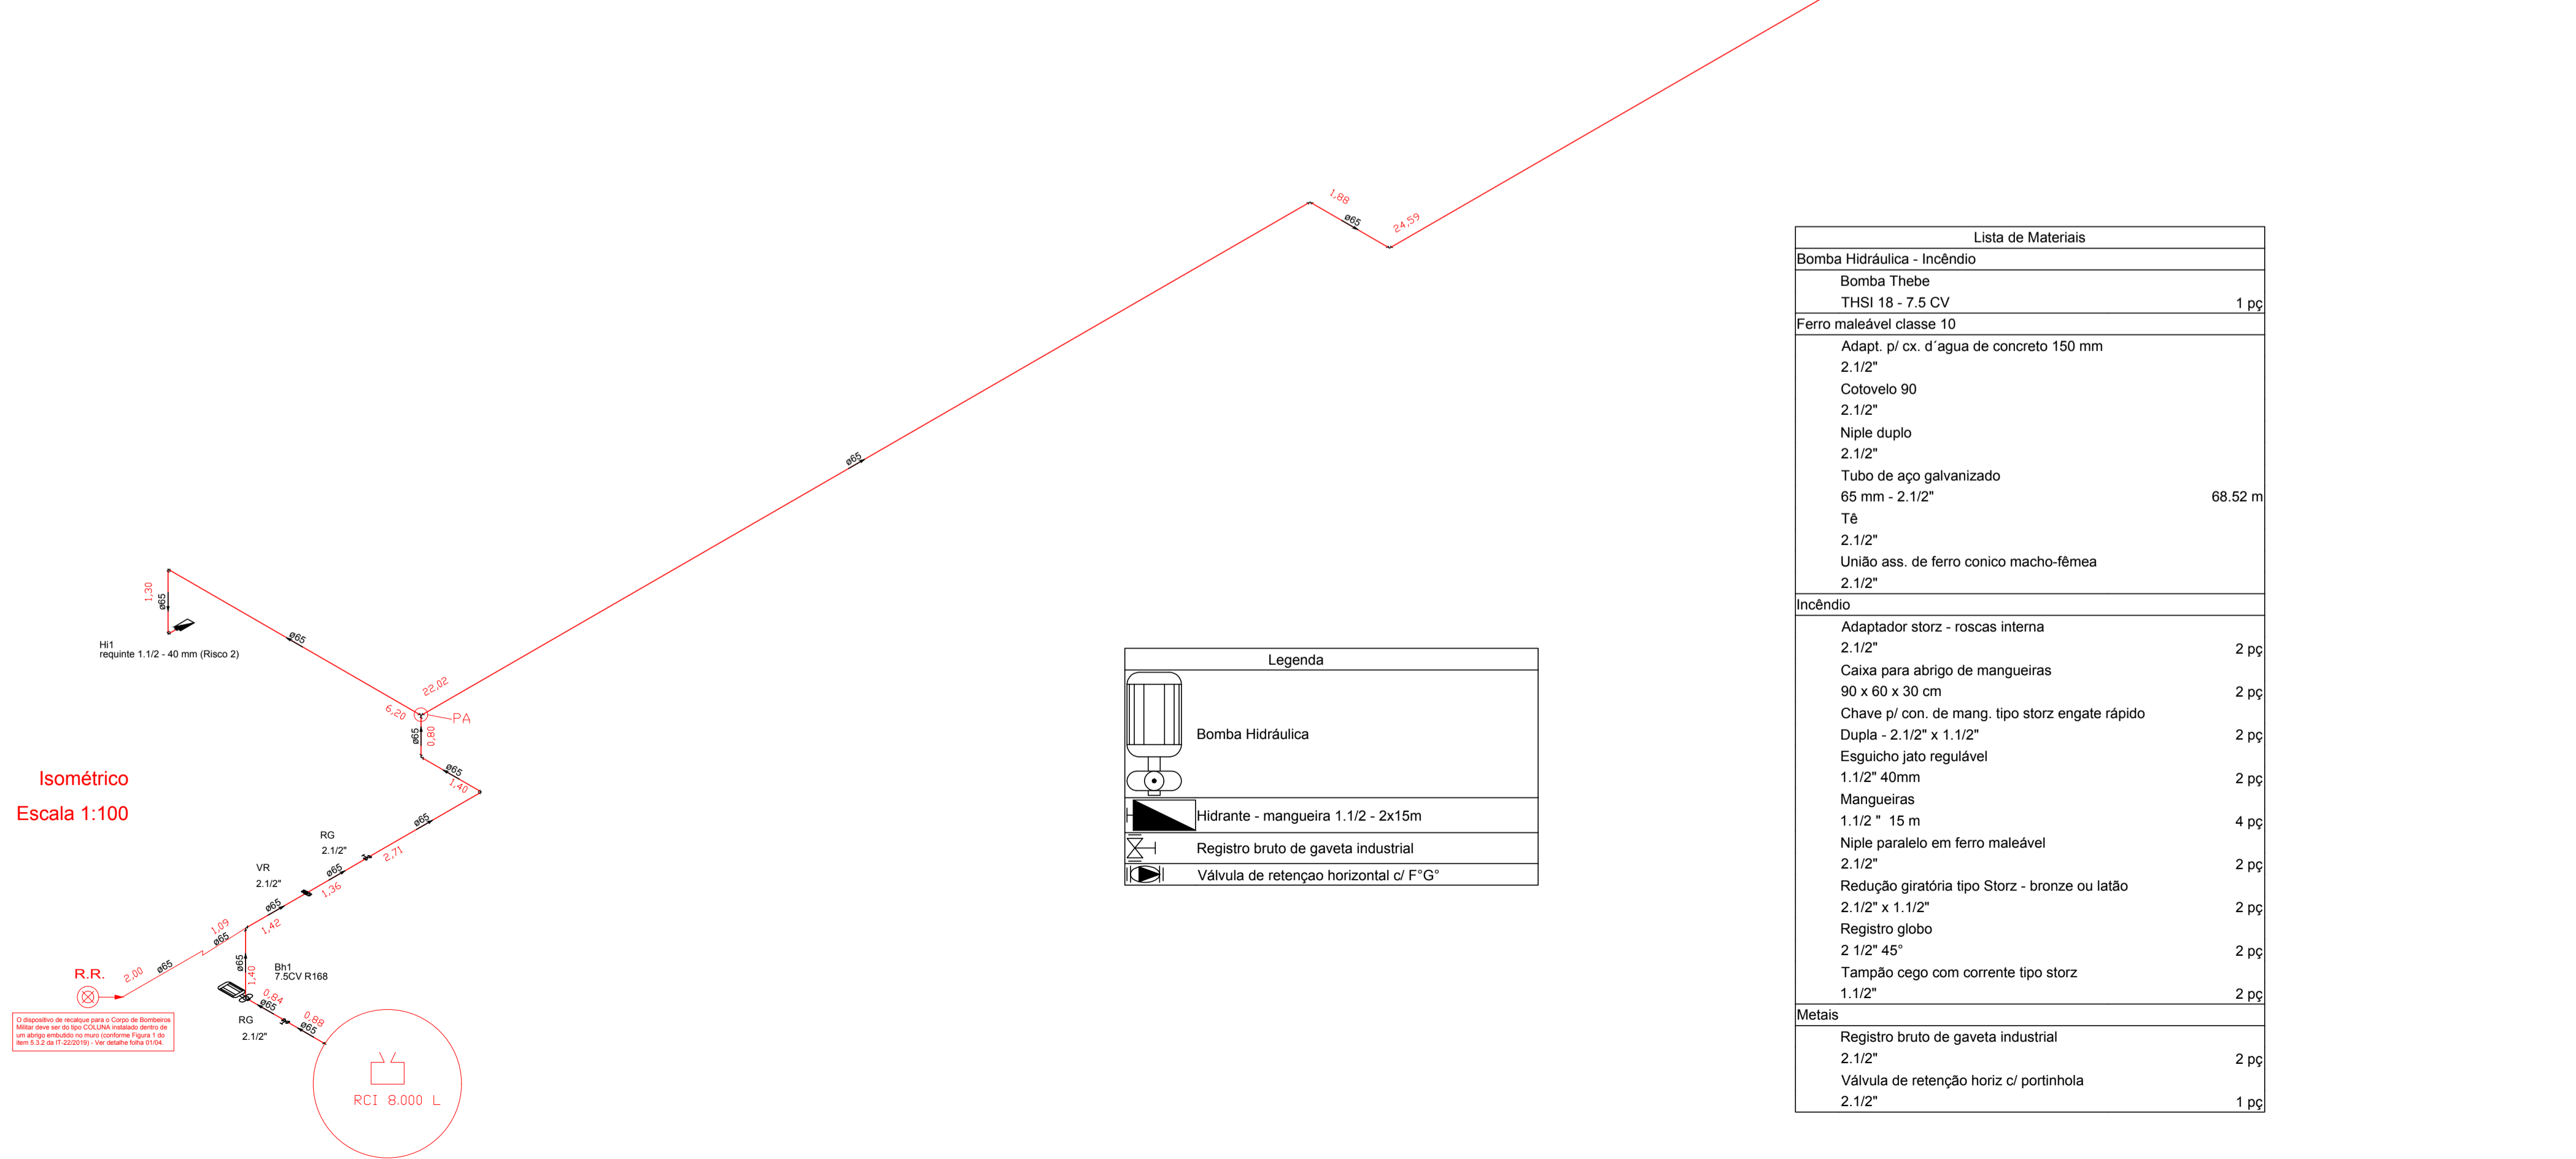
1,88
ø65
24,59

ø65

1,30
ø65

ø65

Hi1
requinte 1.1/2 - 40 mm (Risco 2)

22,02
6,20
PA
ø65
0,80
ø65
1,40

Isométrico
Escala 1:100

ø65
RG
2.1/2"
2,71
VR
2.1/2"
ø65
1,36
ø65
1,42
1,09
ø65

R.R.
2,00
ø65
ø65
1,40
Bh1
7.5CV R168
0,84
ø65
0,88
ø65
RG
2.1/2"

O dispositivo de recalque para o Corpo de Bombeiros Militar deve ser do tipo COLUNA instalado dentro de um abrigo embutido no muro (conforme Figura 1 do item 5.3.2 da IT-22/2019) - Ver detalhe folha 01/04.

RCI 8.000 L

| Legenda |
|---|
| Bomba Hidráulica |
| Hidrante - mangueira 1.1/2 - 2x15m |
| Registro bruto de gaveta industrial |
| Válvula de retençao horizontal c/ F°G° |

| Lista de Materiais | |
|---|---|
| Bomba Hidráulica - Incêndio | |
| Bomba Thebe | |
| THSI 18 - 7.5 CV | 1 pç |
| Ferro maleável classe 10 | |
| Adapt. p/ cx. d´agua de concreto 150 mm | |
| 2.1/2" | |
| Cotovelo 90 | |
| 2.1/2" | |
| Niple duplo | |
| 2.1/2" | |
| Tubo de aço galvanizado | |
| 65 mm - 2.1/2" | 68.52 m |
| Tê | |
| 2.1/2" | |
| União ass. de ferro conico macho-fêmea | |
| 2.1/2" | |
| Incêndio | |
| Adaptador storz - roscas interna | |
| 2.1/2" | 2 pç |
| Caixa para abrigo de mangueiras | |
| 90 x 60 x 30 cm | 2 pç |
| Chave p/ con. de mang. tipo storz engate rápido | |
| Dupla - 2.1/2" x 1.1/2" | 2 pç |
| Esguicho jato regulável | |
| 1.1/2" 40mm | 2 pç |
| Mangueiras | |
| 1.1/2 " 15 m | 4 pç |
| Niple paralelo em ferro maleável | |
| 2.1/2" | 2 pç |
| Redução giratória tipo Storz - bronze ou latão | |
| 2.1/2" x 1.1/2" | 2 pç |
| Registro globo | |
| 2 1/2" 45° | 2 pç |
| Tampão cego com corrente tipo storz | |
| 1.1/2" | 2 pç |
| Metais | |
| Registro bruto de gaveta industrial | |
| 2.1/2" | 2 pç |
| Válvula de retenção horiz c/ portinhola | |
| 2.1/2" | 1 pç |